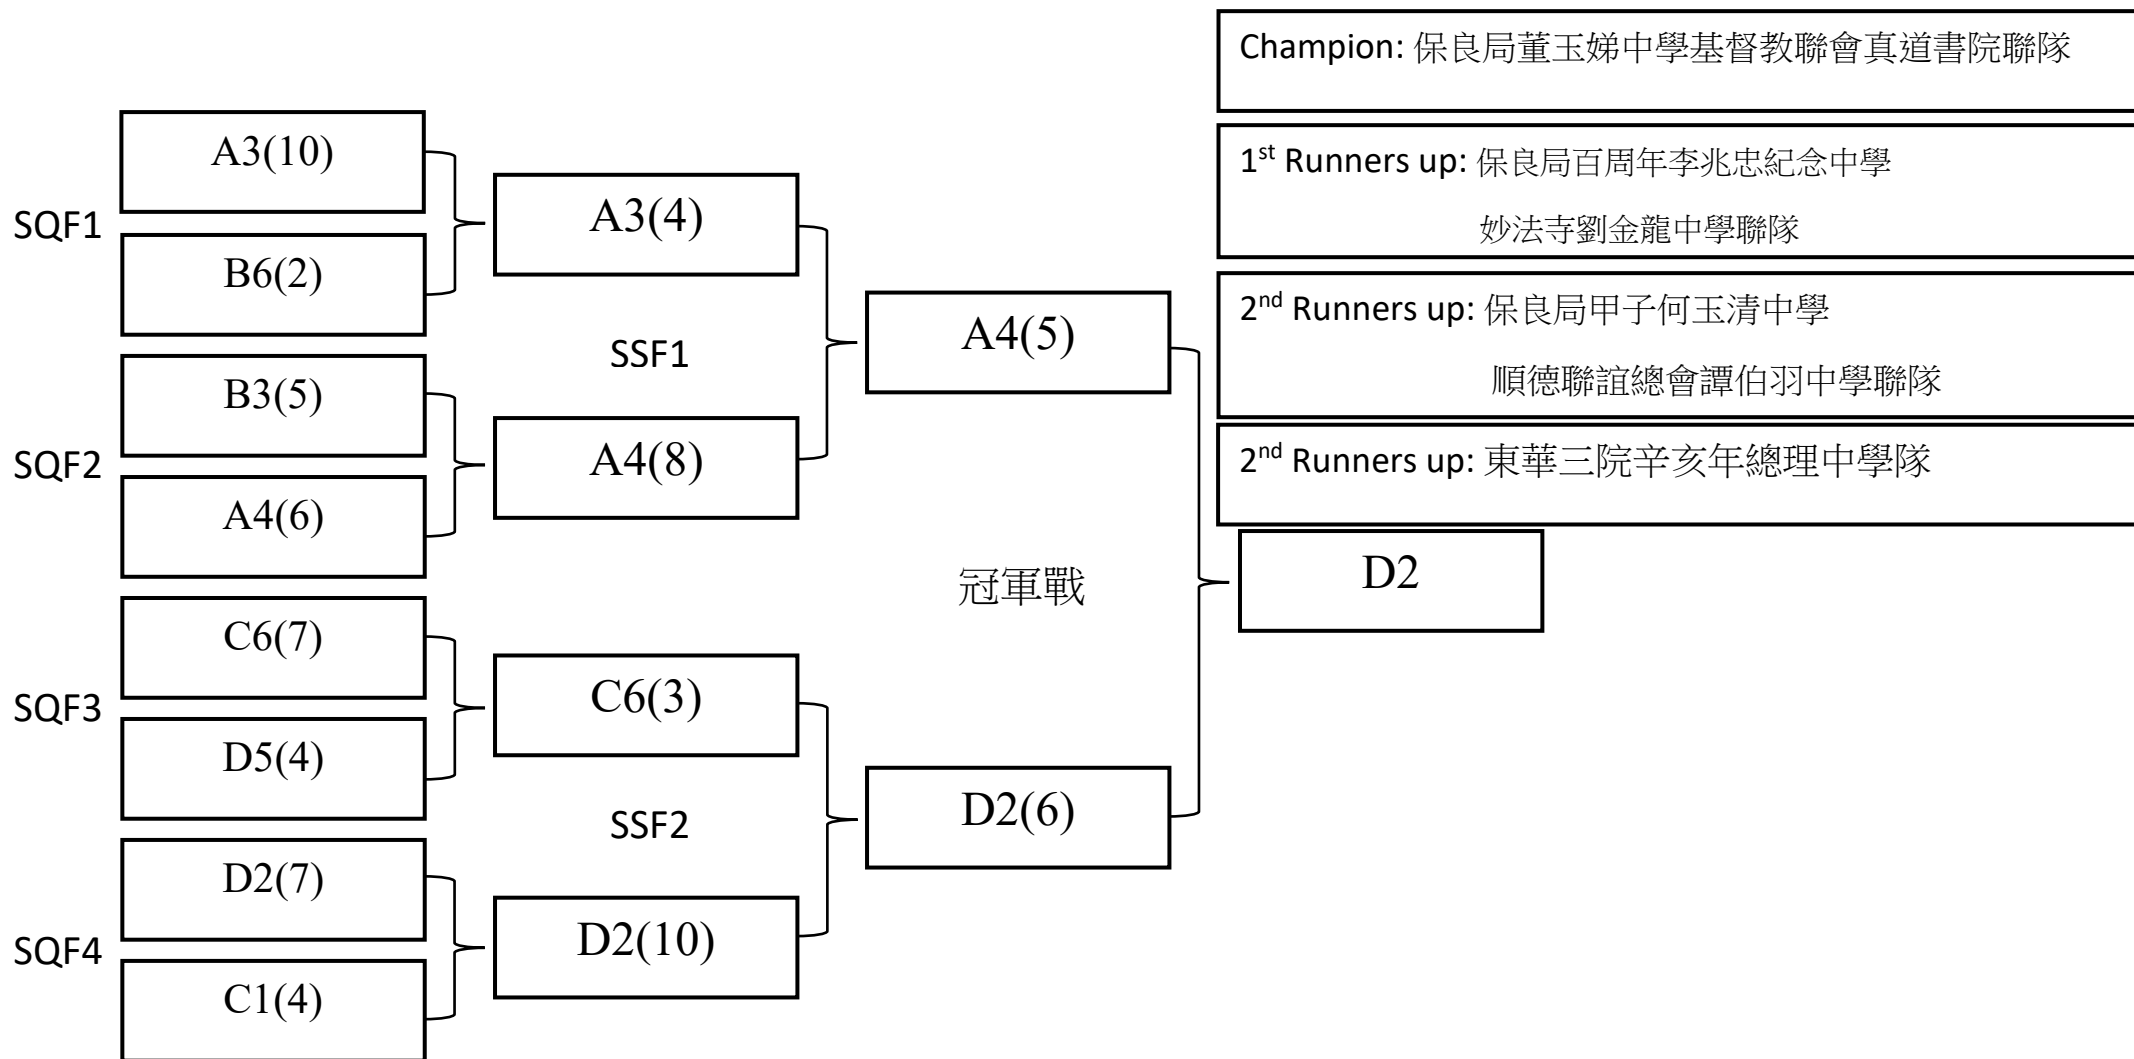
Champion: 保良局董玉娣中學基督教聯會真道書院聯隊

1$^{st}$ Runners up: 保良局百周年李兆忠紀念中學 妙法寺劉金龍中學聯隊

2$^{nd}$ Runners up: 保良局甲子何玉清中學 順德聯誼總會譚伯羽中學聯隊

2$^{nd}$ Runners up: 東華三院辛亥年總理中學隊

SQF1
A3(10)
B6(2)

SQF2
B3(5)
A4(6)

SQF3
C6(7)
D5(4)

SQF4
D2(7)
C1(4)

A3(4)
SSF1
A4(8)

C6(3)
SSF2
D2(10)

A4(5)
冠軍戰
D2(6)

D2